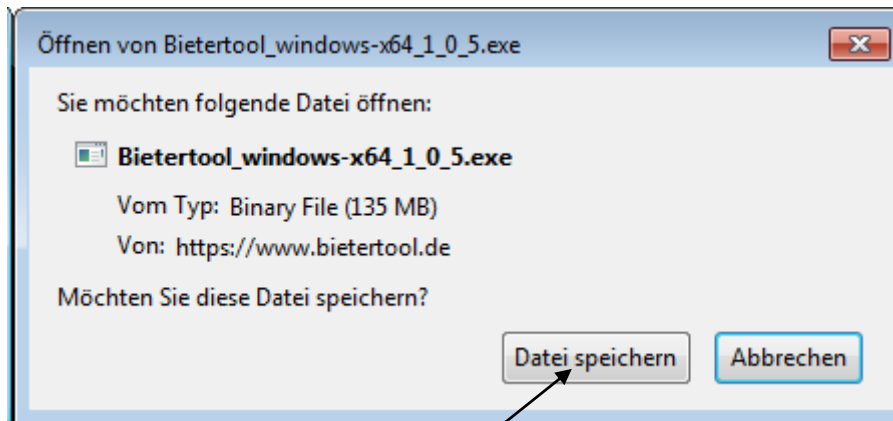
Öffnen von Bietertool_windows-x64_1_0_5.exe

Sie möchten folgende Datei öffnen:

Bietertool_windows-x64_1_0_5.exe

Vom Typ: Binary File (135 MB)

Von: https://www.bietertool.de

Möchten Sie diese Datei speichern?

Datei speichern

Abbrechen